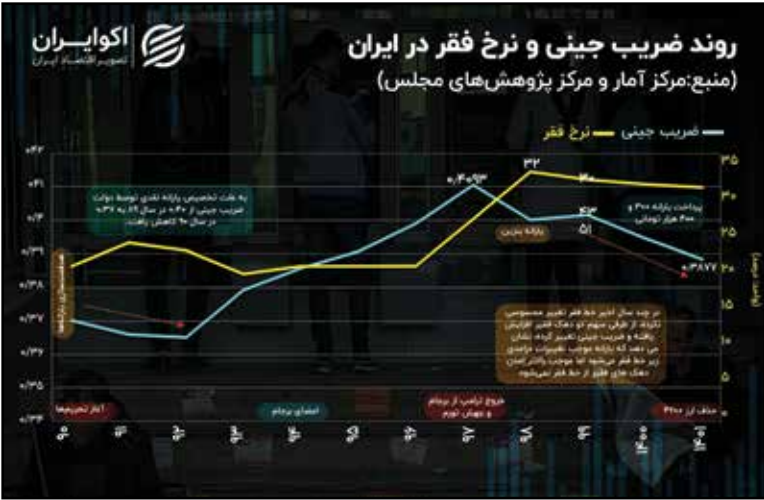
اکوایران
تصویر اقتصاد ایران

روند ضریب جینی و نرخ فقر در ایران
(منبع: مرکز آمار و مرکز پژوهش‌های مجلس)

ضریب جینی — نرخ فقر

۰/۴۲
۰/۴۱
۰/۴
۰/۳۹
۰/۳۸
۰/۳۷
۰/۳۶
۰/۳۵
۰/۳۴

۳۵
۳۰
۲۵
۲۰
۱۵
۱۰
۵
۰

به علت تخصیص یارانه نقدی توسط دولت ضریب جینی از ۰/۴۰ در سال ۸۹ به ۰/۳۷ در سال ۹۰ کاهش یافت

هدفمندسازی یارانه‌ها

۰/۴۰۹۳
۳۲
۳۰
۲۳
۵۱
۰/۳۸۷۷

پرداخت یارانه ۳۰۰ و ۴۰۰ هزار تومانی

یارانه بنزین

در چند سال اخیر خط فقر تغییر محسوسی نکرده از طرفی سهم دو دهک فقیر افزایش یافته و ضریب جینی تغییر کرده نشان می دهد که یارانه موجب تغییرات جزئی زیر خط فقر می شود اما موجب بالاتر رفتن دهک های فقیر از خط فقر نمی شود

آغاز تحریم‌ها
امضای برجام
خروج ترامپ از برجام و جهش تورم
حذف ارز ۴۲۰۰

۹۰
۹۱
۹۲
۹۳
۹۴
۹۵
۹۶
۹۷
۹۸
۹۹
۱۴۰۰
۱۴۰۱